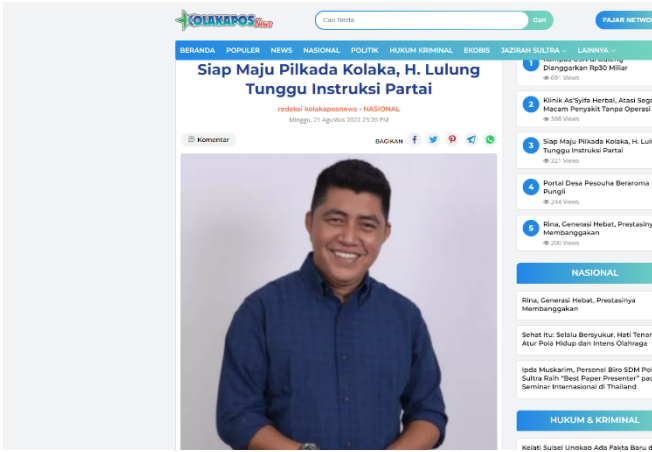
KOLAKAPOSNews

Cari Berita

Cari

FAJAR NETW

BERANDA POPULER NEWS NASIONAL POLITIK HUKUM KRIMINAL EKOBIS JAZIRAH SULTRA LAINNYA

Siap Maju Pilkada Kolaka, H. Lulung Tunggu Instruksi Partai

redaksi kolakaposnews - NASIONAL

Minggu, 21 Agustus 2022 20:30 PM

Komentar

BAGIKAN

1 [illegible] Dianggarkan Rp30 Miliar
691 Views

2 Klinik As'Syifa Herbal, Atasi Sega Macam Penyakit Tanpa Operasi
398 Views

3 Siap Maju Pilkada Kolaka, H. Lul Tunggu Instruksi Partai
321 Views

4 Portal Desa Pesouha Beraroma Pungli
244 Views

5 Rina, Generasi Hebat, Prestasiny Membanggakan
200 Views

NASIONAL

Rina, Generasi Hebat, Prestasinya Membanggakan

Sehat Itu: Selalu Bersyukur, Hati Tenar Atur Pola Hidup dan Intens Olahraga

Ipda Muskarim, Personel Biro SDM Po Sultra Raih "Best Paper Presenter" pa Seminar Internasional di Thailand

HUKUM & KRIMINAL

Kejati Sulsel Ungkap Ada Fakta Baru d